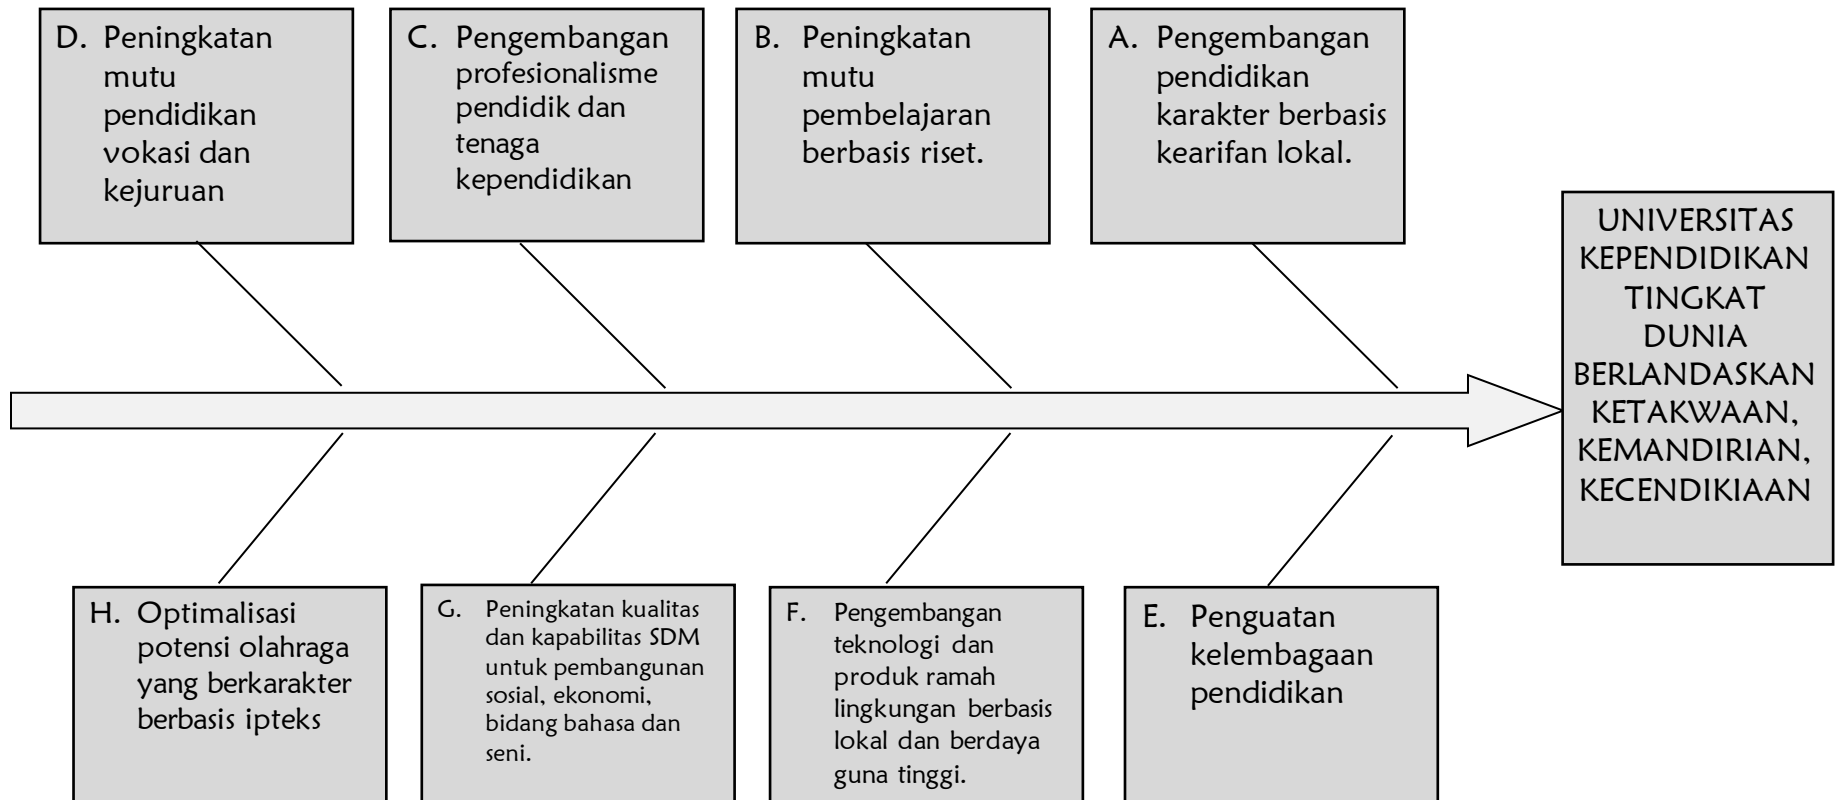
D. Peningkatan mutu pendidikan vokasi dan kejuruan

C. Pengembangan profesionalisme pendidik dan tenaga kependidikan

B. Peningkatan mutu pembelajaran berbasis riset.

A. Pengembangan pendidikan karakter berbasis kearifan lokal.

UNIVERSITAS KEPENDIDIKAN TINGKAT DUNIA BERLANDASKAN KETAKWAAN, KEMANDIRIAN, KECENDIKIAAN

H. Optimalisasi potensi olahraga yang berkarakter berbasis ipteks

G. Peningkatan kualitas dan kapabilitas SDM untuk pembangunan sosial, ekonomi, bidang bahasa dan seni.

F. Pengembangan teknologi dan produk ramah lingkungan berbasis lokal dan berdaya guna tinggi.

E. Penguatan kelembagaan pendidikan